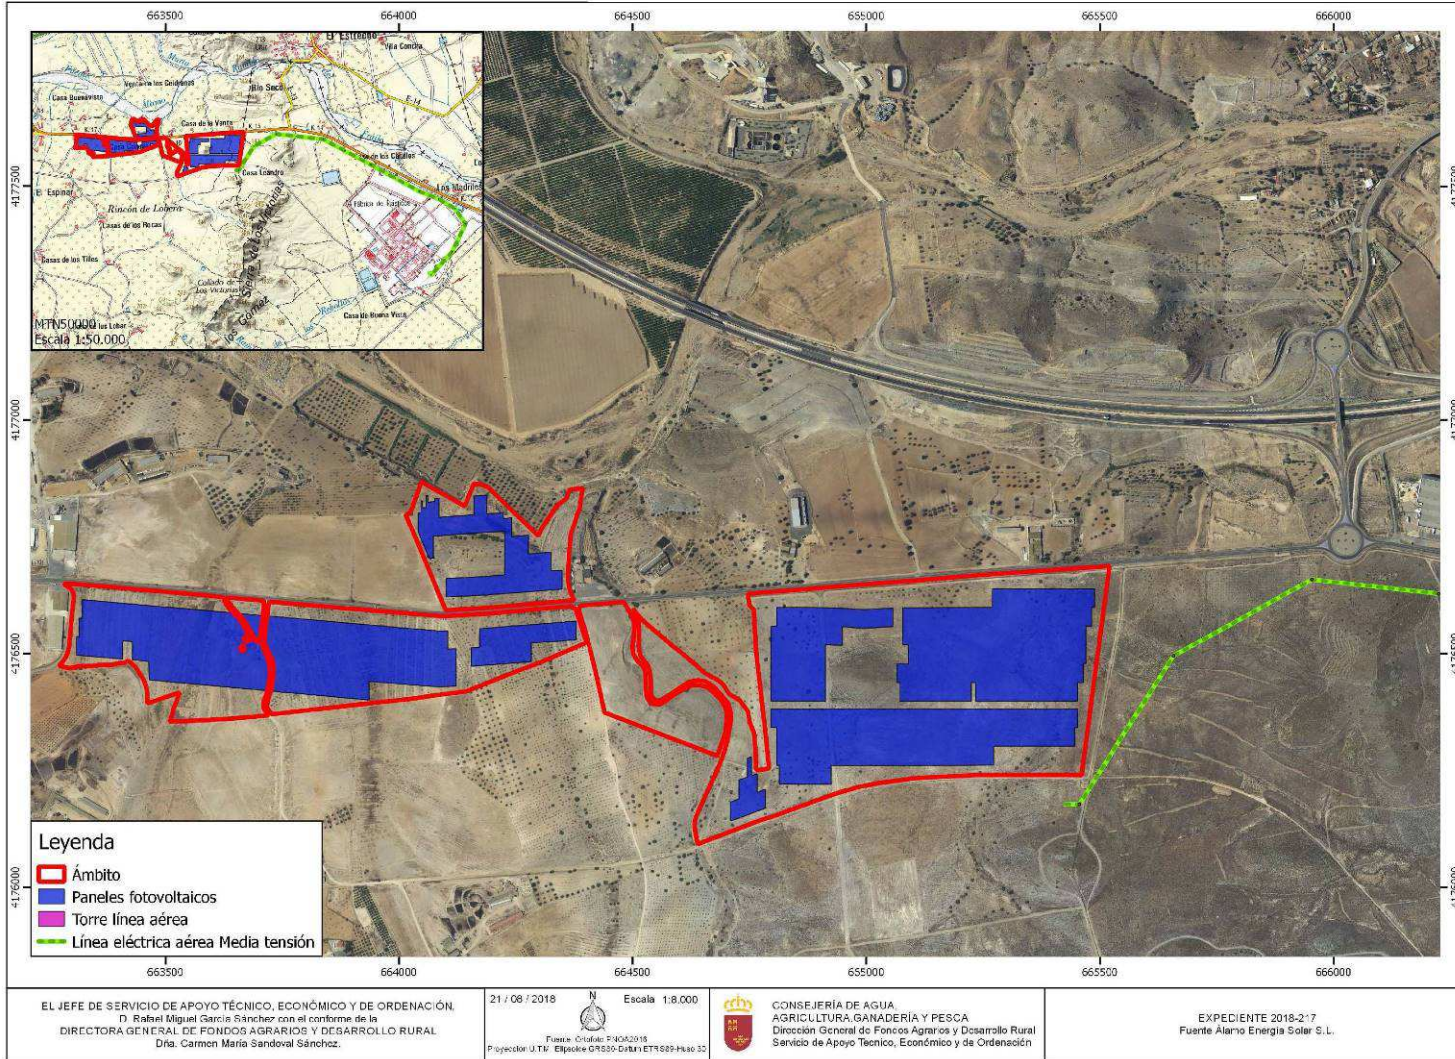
663500 664000 664500 655000 665500 666000

El Estrecho
Vila Concha
Venta de los Gaidanes
Casa Buenavista
Rio Seco
Casa de la Venta
Casa de los Caballos
E-14
El Espinar
Casa Leandro
Los Madriles
Rincón de Lobera
Casas de los Rocas
Fábrica de Fabrica
Casas de los Tilles
Sierra de los Gómez
Collado de los Victorias
Casa de Buena Vista
MTN50000
Escala 1:50.000

4177500
4177000
4176500
4176000

Leyenda
Ámbito
Paneles fotovoltaicos
Torre línea aérea
Línea eléctrica aérea Media tensión

663500 664000 664500 655000 665500 666000

EL JEFE DE SERVICIO DE APOYO TÉCNICO, ECONÓMICO Y DE ORDENACIÓN.
D. Rafael Miguel García Sánchez con el conforme de la
DIRECTORA GENERAL DE FONDOS AGRARIOS Y DESARROLLO RURAL
Dña. Carmen María Sandoval Sánchez.

21 / 08 / 2018
N
Escala 1:8.000
Fuente Ortofoto PNOA2016
Proyección U.T.M. Elipsoide GRS80-Datum ETRS89-Huso 30

CONSEJERÍA DE AGUA
AGRICULTURA,GANADERÍA Y PESCA
Dirección General de Fondos Agrarios y Desarrollo Rural
Servicio de Apoyo Tecnico, Económico y de Ordenación

EXPEDIENTE 2018-217
Fuente Alamo Energia Solar S.L.